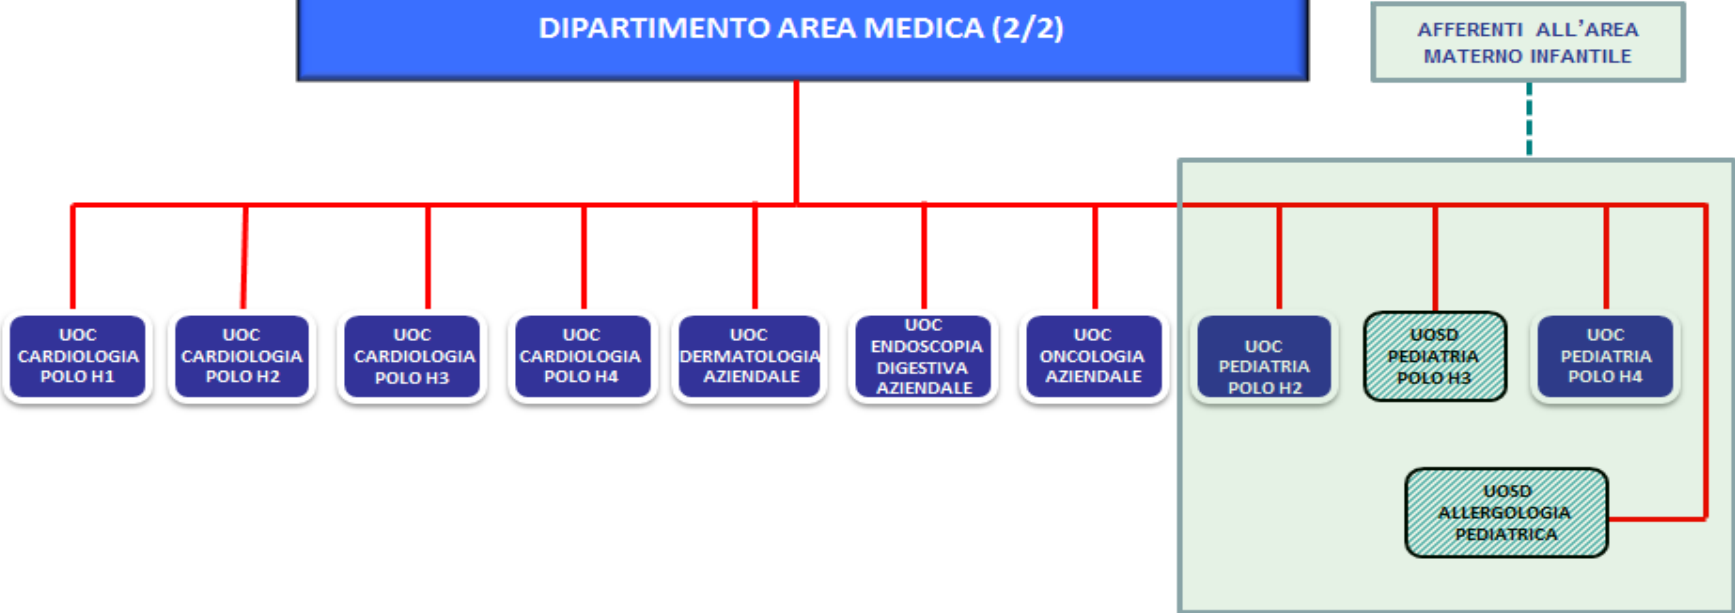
DIPARTIMENTO AREA MEDICA (2/2)

AFFERENTI ALL'AREA MATERNO INFANTILE

UOC CARDIOLOGIA POLO H1

UOC CARDIOLOGIA POLO H2

UOC CARDIOLOGIA POLO H3

UOC CARDIOLOGIA POLO H4

UOC DERMATOLOGIA AZIENDALE

UOC ENDOSCOPIA DIGESTIVA AZIENDALE

UOC ONCOLOGIA AZIENDALE

UOC PEDIATRIA POLO H2

UOSD PEDIATRIA POLO H3

UOC PEDIATRIA POLO H4

UOSD ALLERGOLOGIA PEDIATRICA